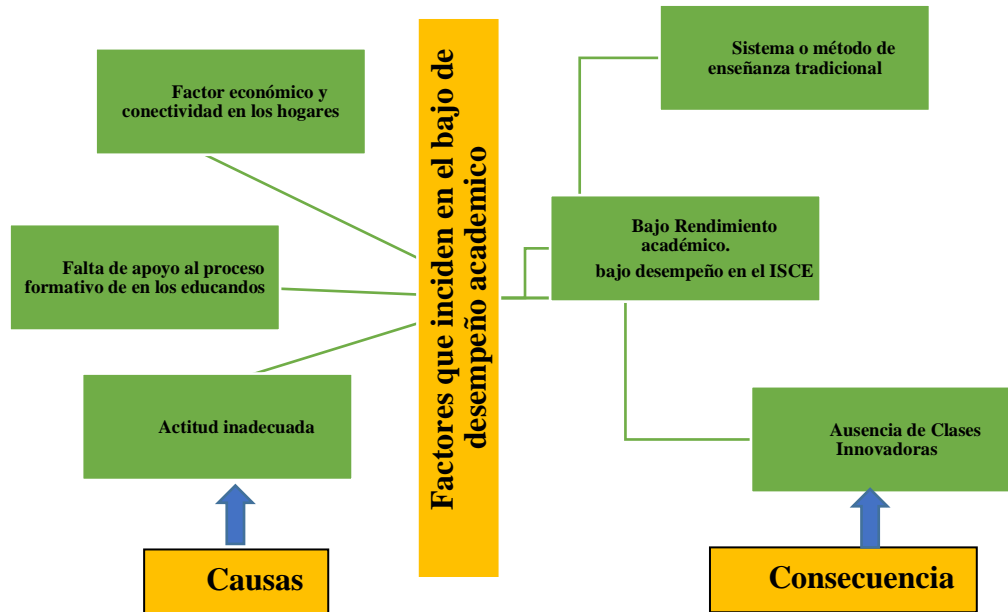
Factor económico y conectividad en los hogares

Falta de apoyo al proceso formativo de en los educandos

Actitud inadecuada

Causas

Factores que inciden en el bajo de desempeño academico

Sistema o método de enseñanza tradicional

Bajo Rendimiento académico.
bajo desempeño en el ISCE

Ausencia de Clases Innovadoras

Consecuencia